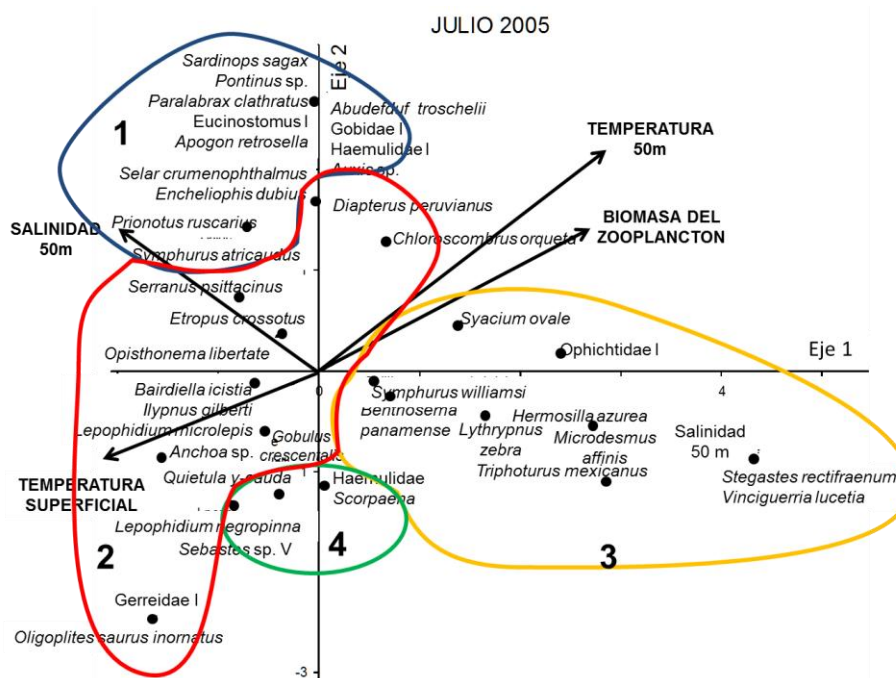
JULIO 2005

Eje 2

Sardinops sagax
Pontinus sp.
Paralabrax clathratus
Eucinostomus I
Apogon retrosella

1

Abudefduf troschelii
Gobidae I
Haemulidae I
Auxis sp.

TEMPERATURA 50m

Selar crumenophthalmus
Encheliophis dubius
Prionotus ruscarius

Diapterus peruvianus

SALINIDAD 50m

Chloroscombrus orqueta

BIOMASA DEL ZOOPLANCTON

Symphurus atricaudus
Serranus psittacinus
Etropus crossotus
Opisthonema libertate

Syacium ovale

Ophichtidae I

Eje 1

0

4

Bairdiella icistia
Ilypnus gilberti
Lepophidium microlepis
Anchoa sp.

Symphurus williamsi
Benthosema panamense

Hermosilla azurea
Lythrypnus zebra
Microdesmus affinis
Triphoturus mexicanus

Salinidad 50 m

Gobulus crescentalis

TEMPERATURA SUPERFICIAL

Quietula y-cauda
Lepophidium negropinna
Sebastes sp. V

Haemulidae
Scorpaena

Stegastes rectifraenum
Vinciguerria lucetia

2

4

3

Gerreidae I
Oligoplites saurus inornatus

-3